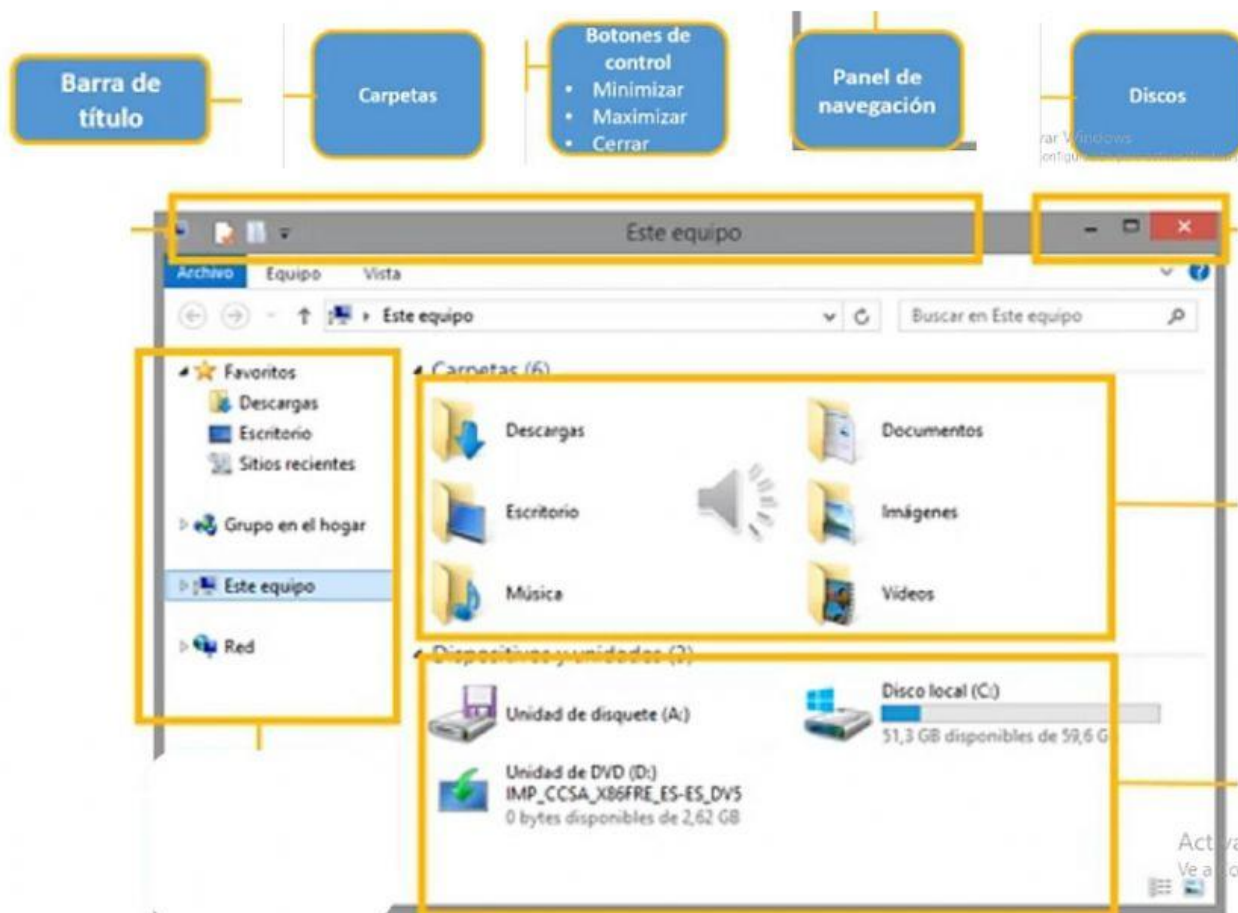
Barra de título

Carpetas

Botones de control
• Minimizar
• Maximizar
• Cerrar

Panel de navegación

Discos

rar Windows
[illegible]

Este equipo

Archivo Equipo Vista

Este equipo

Buscar en Este equipo

Favoritos
Descargas
Escritorio
Sitios recientes

Grupo en el hogar

Este equipo

Red

Carpetas (6)

Descargas
Documentos
Escritorio
Imágenes
Música
Videos

Dispositivos y unidades (3)

Unidad de disquete (A:)

Disco local (C:)
51,3 GB disponibles de 59,6 G

Unidad de DVD (D:)
IMP_CCSA_X86FRE_ES-ES_DV5
0 bytes disponibles de 2,62 GB

Act
Ve a